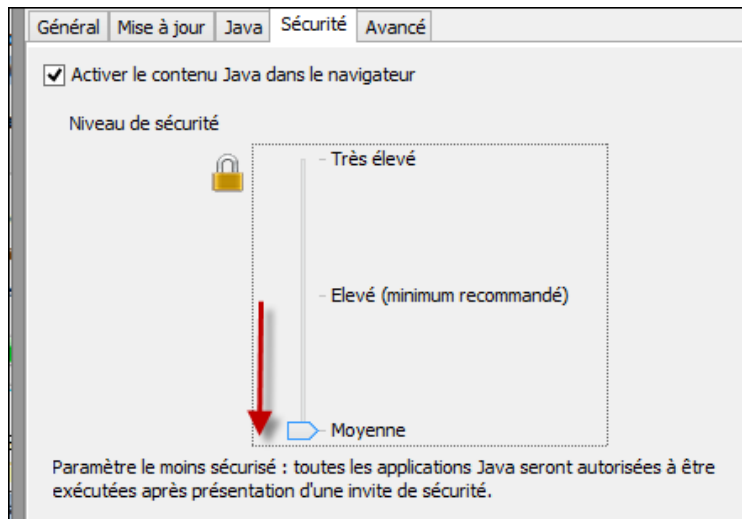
Général | Mise à jour | Java | Sécurité | Avancé

Activer le contenu Java dans le navigateur

Niveau de sécurité

Très élevé

Elevé (minimum recommandé)

Moyenne

Paramètre le moins sécurisé : toutes les applications Java seront autorisées à être exécutées après présentation d'une invite de sécurité.